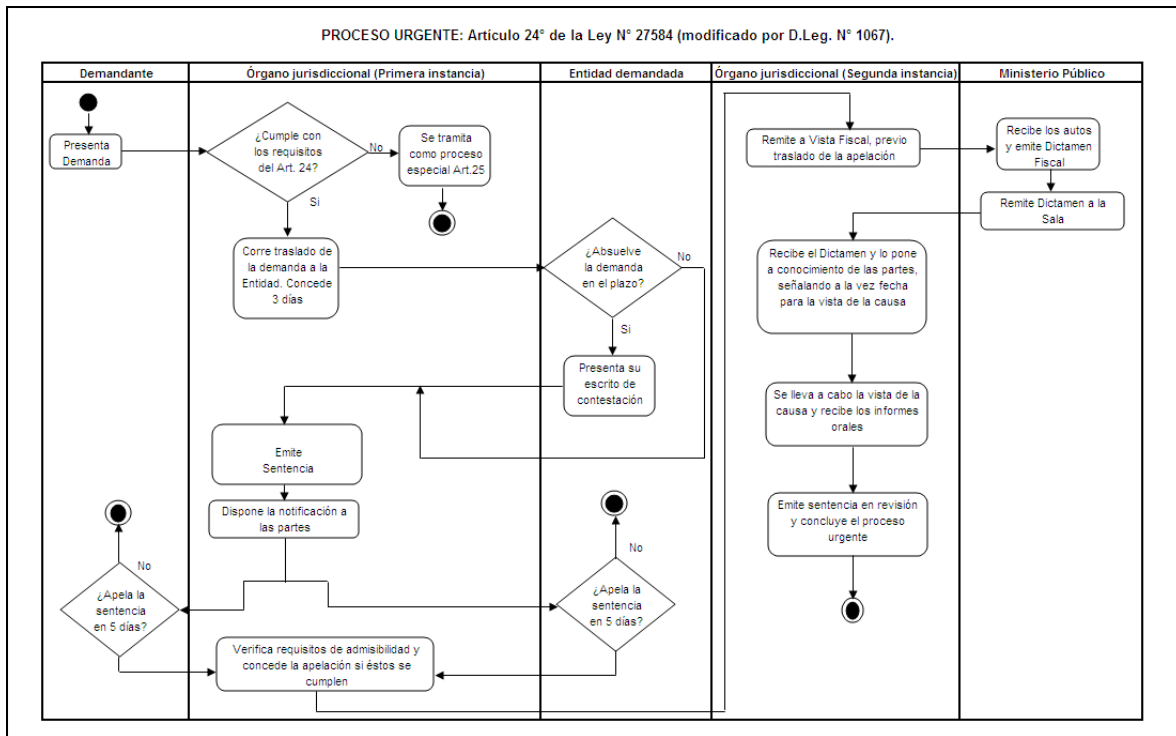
PROCESO URGENTE: Artículo 24° de la Ley N° 27584 (modificado por D.Leg. N° 1067).

| Demandante | Órgano jurisdiccional (Primera instancia) | Entidad demandada | Órgano jurisdiccional (Segunda instancia) | Ministerio Público |
|---|---|---|---|---|

Presenta Demanda

¿Cumple con los requisitos del Art. 24?

No

Se tramita como proceso especial Art.25

Si

Corre traslado de la demanda a la Entidad. Concede 3 días

¿Absuelve la demanda en el plazo?

No

Si

Presenta su escrito de contestación

Emite Sentencia

Dispone la notificación a las partes

No

¿Apela la sentencia en 5 días?

No

¿Apela la sentencia en 5 días?

Verifica requisitos de admisibilidad y concede la apelación si éstos se cumplen

Remite a Vista Fiscal, previo traslado de la apelación

Recibe los autos y emite Dictamen Fiscal

Remite Dictamen a la Sala

Recibe el Dictamen y lo pone a conocimiento de las partes, señalando a la vez fecha para la vista de la causa

Se lleva a cabo la vista de la causa y recibe los informes orales

Emite sentencia en revisión y concluye el proceso urgente